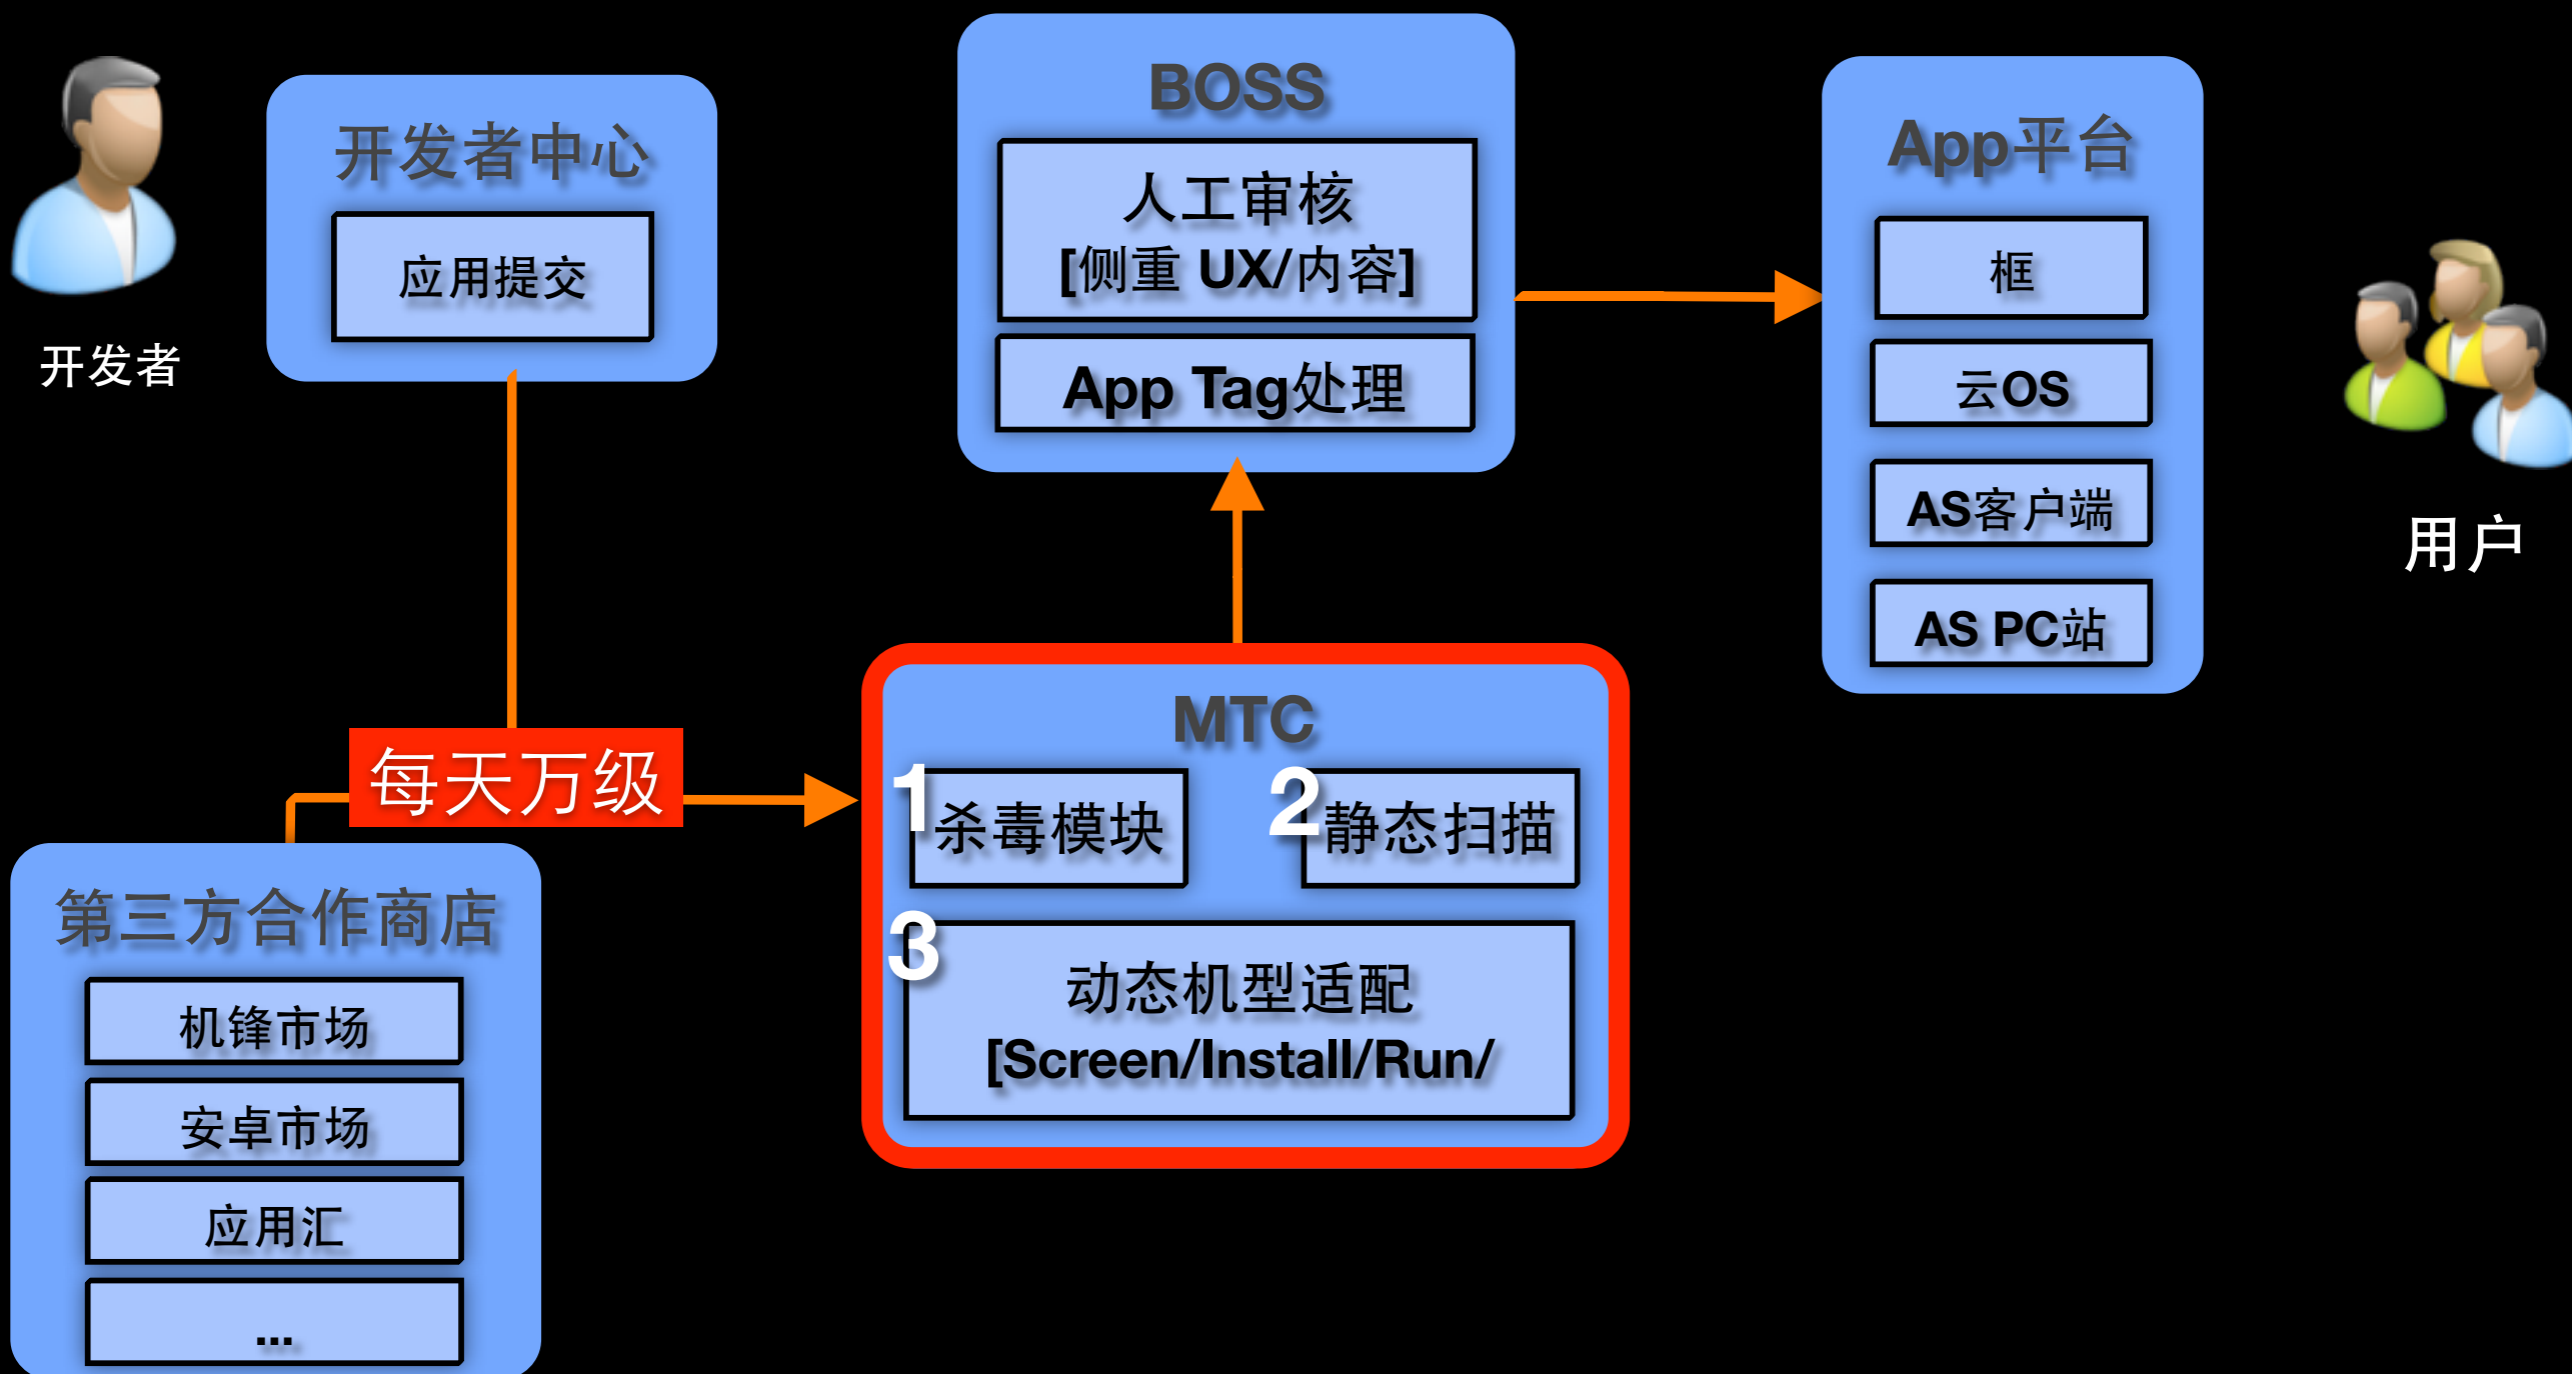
开发者

开发者中心

应用提交

BOSS

人工审核
[侧重 UX/内容]

App Tag处理

App平台

框

云OS

AS客户端

AS PC站

用户

每天万级

MTC

1 杀毒模块

2 静态扫描

3 动态机型适配
[Screen/Install/Run/

第三方合作商店

机锋市场

安卓市场

应用汇

...